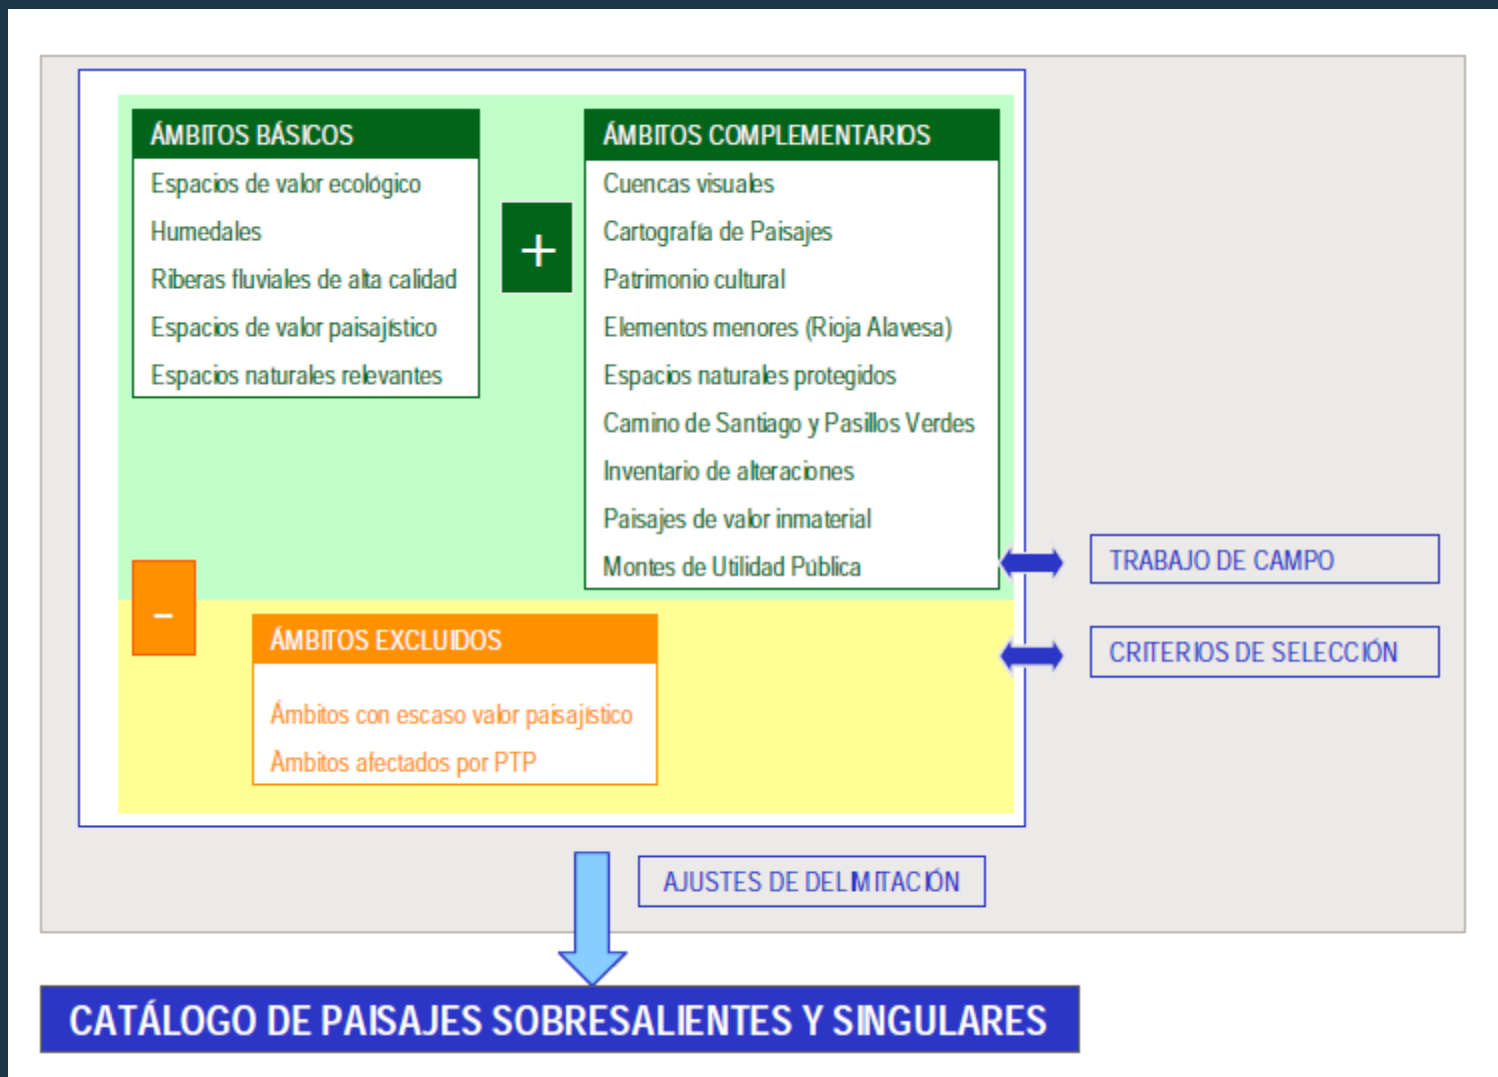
ÁMBITOS BÁSICOS

Espacios de valor ecológico

Humedales

Riberas fluviales de alta calidad

Espacios de valor paisajístico

Espacios naturales relevantes

+

ÁMBITOS COMPLEMENTARIOS

Cuencas visuales

Cartografía de Paisajes

Patrimonio cultural

Elementos menores (Rioja Alavesa)

Espacios naturales protegidos

Camino de Santiago y Pasillos Verdes

Inventario de alteraciones

Paisajes de valor inmaterial

Montes de Utilidad Pública

TRABAJO DE CAMPO

–

ÁMBITOS EXCLUIDOS

Ámbitos con escaso valor paisajístico

Ámbitos afectados por PTP

CRITERIOS DE SELECCIÓN

AJUSTES DE DELIMITACIÓN

CATÁLOGO DE PAISAJES SOBRESALIENTES Y SINGULARES